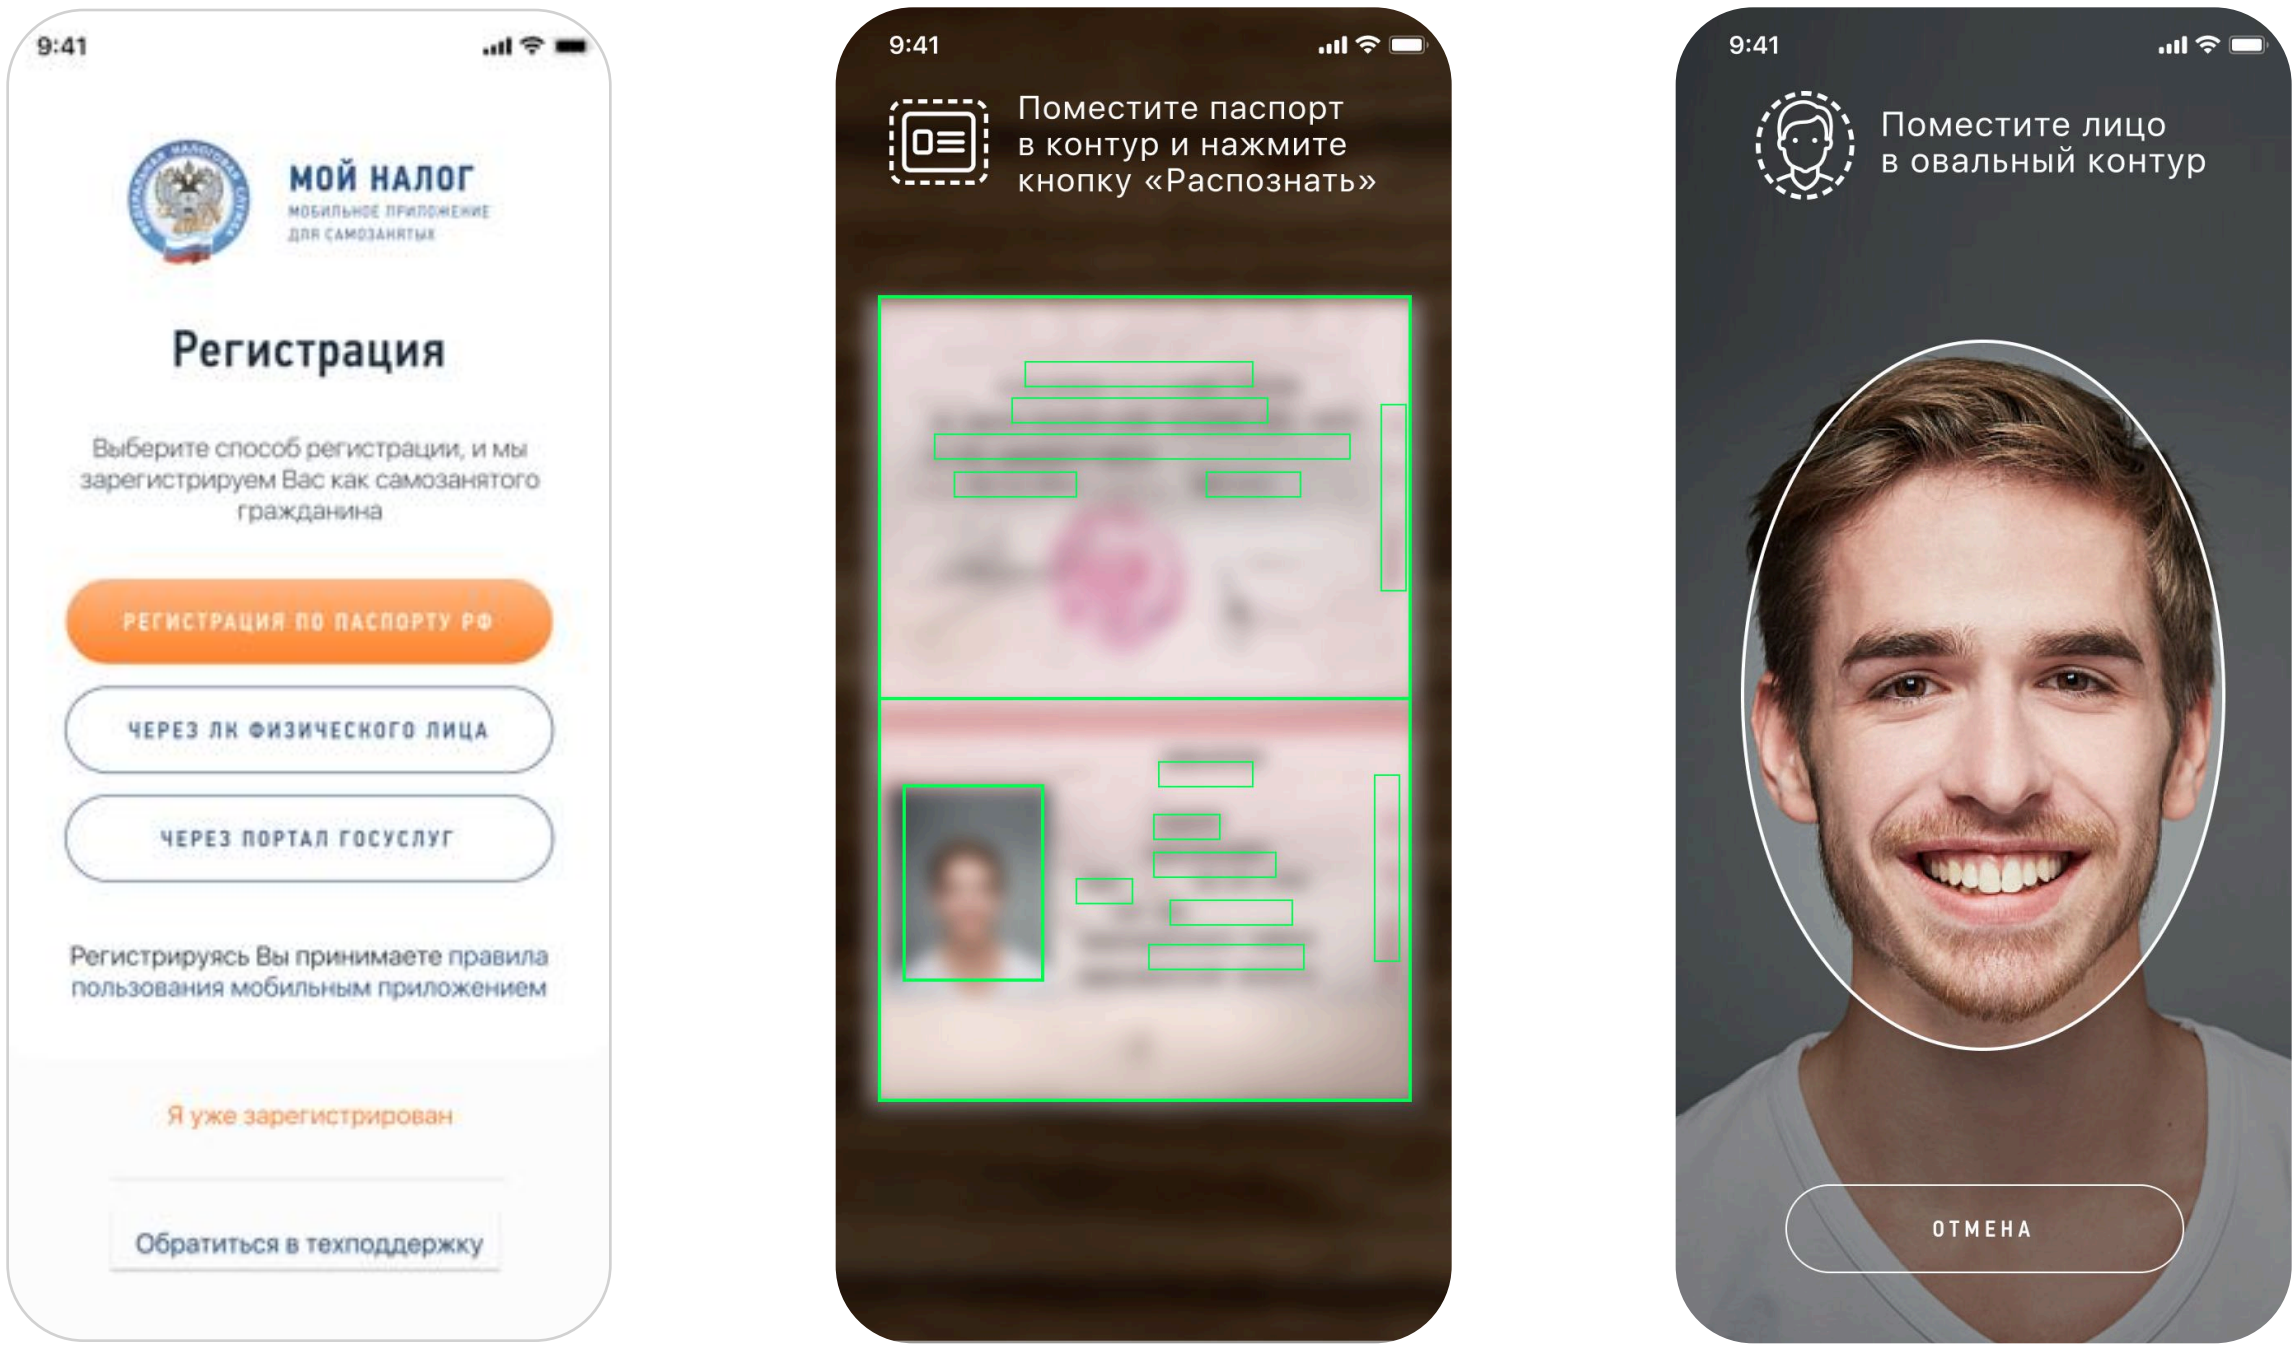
9:41

МОЙ НАЛОГ
МОБИЛЬНОЕ ПРИЛОЖЕНИЕ ДЛЯ САМОЗАНЯТЫХ

Регистрация

Выберите способ регистрации, и мы зарегистрируем Вас как самозанятого гражданина

РЕГИСТРАЦИЯ ПО ПАСПОРТУ РФ

ЧЕРЕЗ ЛК ФИЗИЧЕСКОГО ЛИЦА

ЧЕРЕЗ ПОРТАЛ ГОСУСЛУГ

Регистрируясь Вы принимаете правила пользования мобильным приложением

Я уже зарегистрирован

Обратиться в техподдержку

9:41

Поместите паспорт в контур и нажмите кнопку «Распознать»

9:41

Поместите лицо в овальный контур

ОТМЕНА